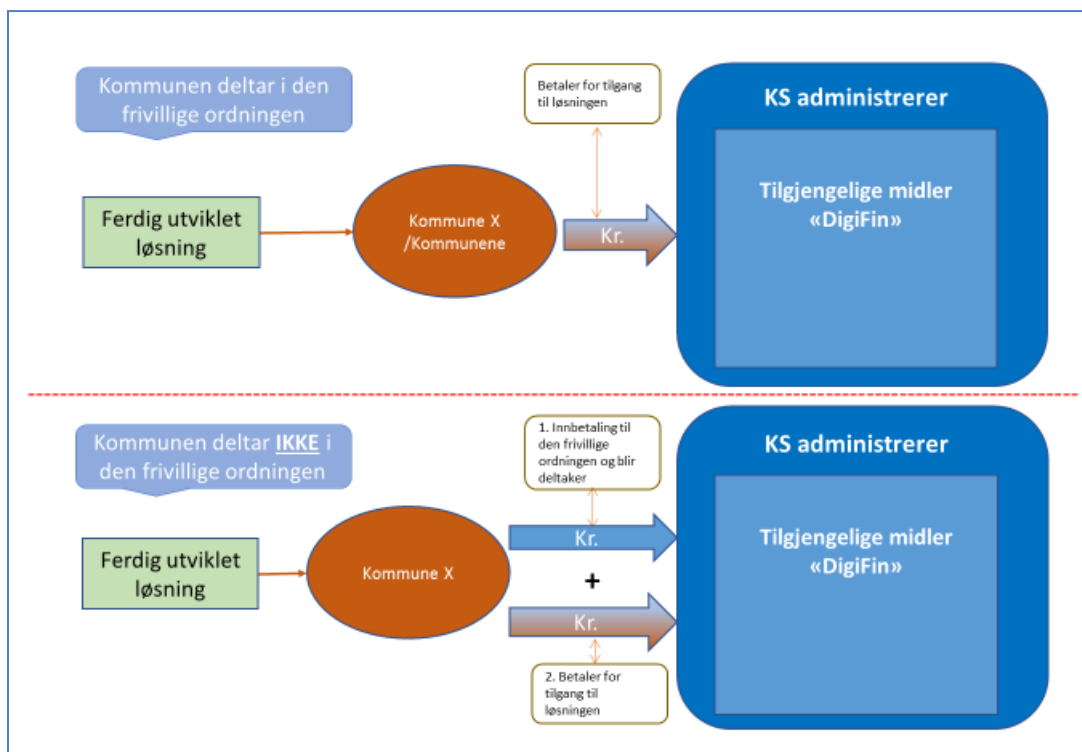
Kommunen deltar i den frivillige ordningen

Betaler for tilgang til løsningen

KS administrerer

Tilgjengelige midler «DigiFin»

Ferdig utviklet løsning

Kommune X /Kommunene

Kr.

Kommunen deltar IKKE i den frivillige ordningen

1. Innbetaling til den frivillige ordningen og blir deltaker

KS administrerer

Tilgjengelige midler «DigiFin»

Ferdig utviklet løsning

Kommune X

Kr.

+

Kr.

2. Betaler for tilgang til løsningen